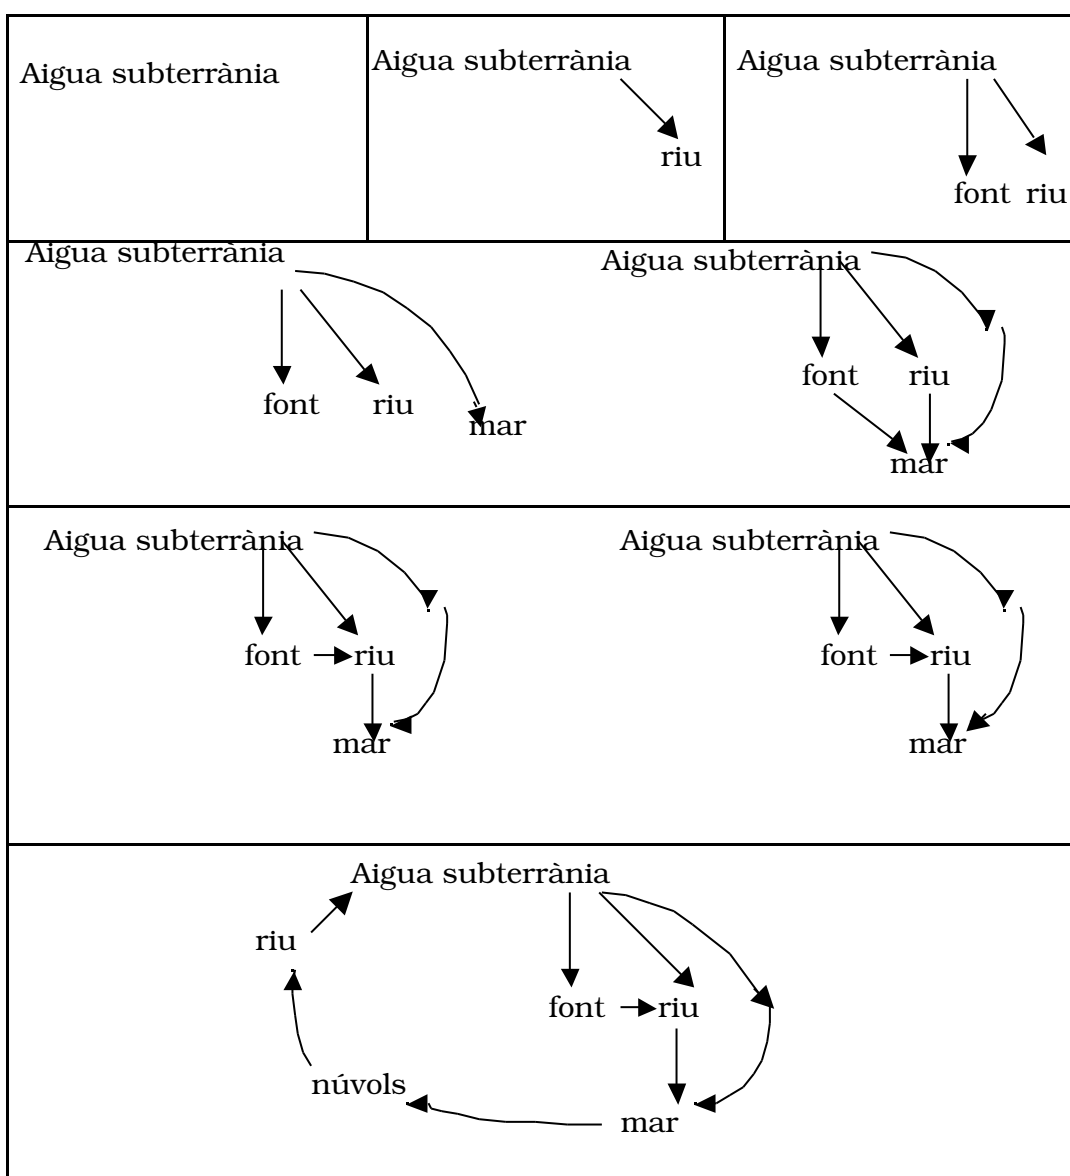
Aigua subterrània

Aigua subterrània
riu

Aigua subterrània
font riu

Aigua subterrània
font riu mar

Aigua subterrània
font riu
mar

Aigua subterrània
font riu
mar

Aigua subterrània
font riu
mar

Aigua subterrània
riu
font riu
núvols
mar